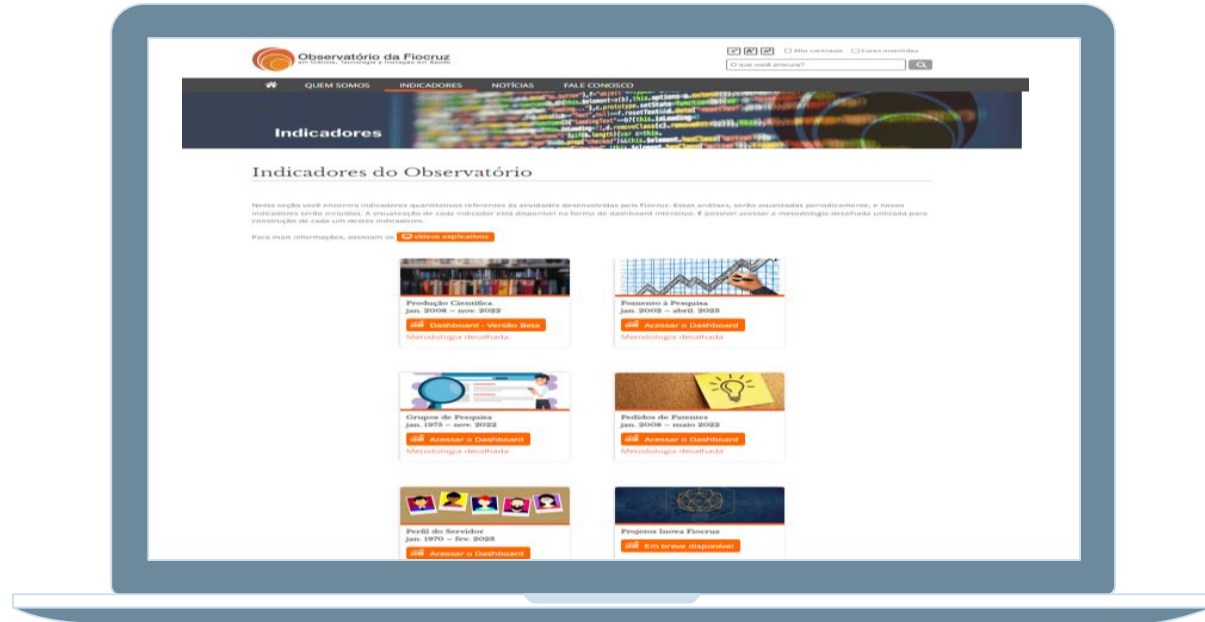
Observatório da Fiocruz
em Ciência, Tecnologia e Inovação em Saúde

A A A Alto contraste Cores invertidas

O que você procura?

QUEM SOMOS INDICADORES NOTÍCIAS FALE CONOSCO

Indicadores

Indicadores do Observatório

Nesta seção você encontra indicadores quantitativos referentes às atividades desenvolvidas pela Fiocruz. Essas análises serão atualizadas periodicamente, e novos indicadores serão incluídos. A visualização de cada indicador está disponível na forma de dashboard interativo. É possível acessar a metodologia detalhada utilizada para construção de cada um destes indicadores.

Para mais informações, assistam os vídeos explicativos

Produção Científica
jan. 2008 – nov. 2022
Dashboard - Versão Beta
Metodologia detalhada

Fomento à Pesquisa
jan. 2002 – abril. 2023
Acessar o Dashboard
Metodologia detalhada

Grupos de Pesquisa
jan. 1975 – nov. 2022
Acessar o Dashboard
Metodologia detalhada

Pedidos de Patentes
jan. 2008 – maio 2022
Acessar o Dashboard
Metodologia detalhada

Perfil do Servidor
jan. 1970 – fev. 2023
Acessar o Dashboard

Projetos Inova Fiocruz
Em breve disponível